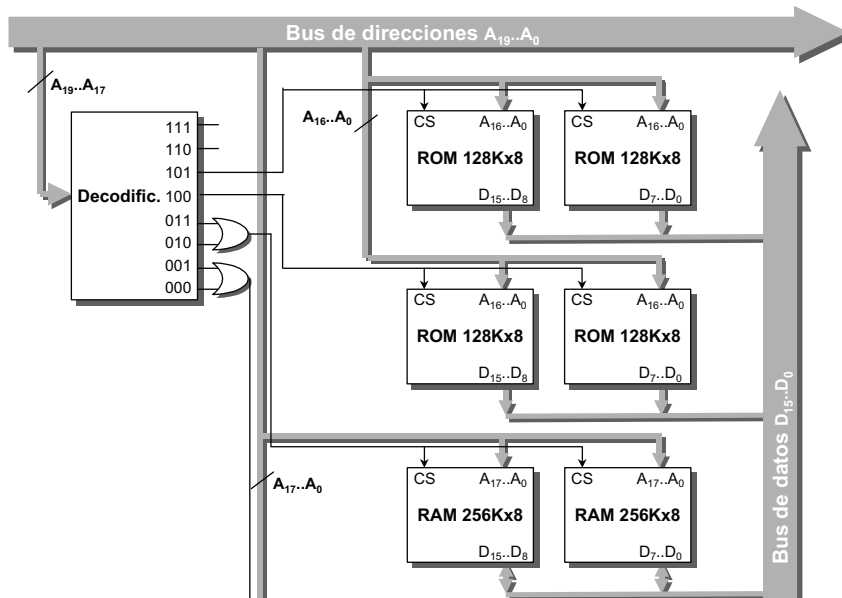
Bus de direcciones $A_{19}..A_0$

$A_{19}..A_{17}$

Decodific.

111
110
101
100
011
010
001
000

$A_{16}..A_0$

CS $A_{16}..A_0$
ROM 128Kx8
$D_{15}..D_8$

CS $A_{16}..A_0$
ROM 128Kx8
$D_7..D_0$

CS $A_{16}..A_0$
ROM 128Kx8
$D_{15}..D_8$

CS $A_{16}..A_0$
ROM 128Kx8
$D_7..D_0$

$A_{17}..A_0$

CS $A_{17}..A_0$
RAM 256Kx8
$D_{15}..D_8$

CS $A_{17}..A_0$
RAM 256Kx8
$D_7..D_0$

Bus de datos $D_{15}..D_0$